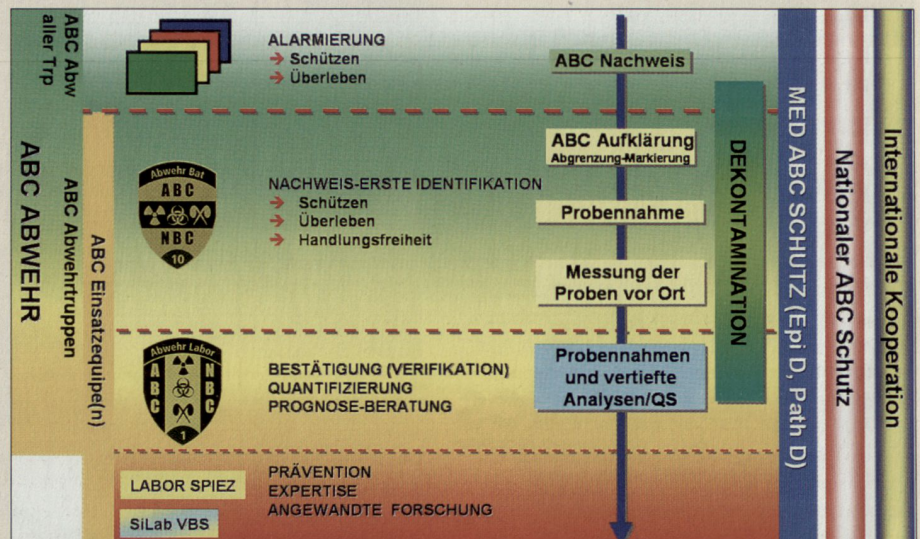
ABC Abw aller Trp

ABC ABWEHR

ABC Abwehrtruppen

ABC Einsatzequipe(n)

ALARMIERUNG
→ Schützen
→ Überleben

Abwehr Bat
ABC
NBC
10

NACHWEIS-ERSTE IDENTIFIKATION
→ Schützen
→ Überleben
→ Handlungsfreiheit

Abwehr Labor
ABC
NBC
1

BESTÄTIGUNG (VERIFIKATION)
QUANTIFIZIERUNG
PROGNOSE-BERATUNG

LABOR SPIEZ

SiLab VBS

PRÄVENTION
EXPERTISE
ANGEWANDTE FORSCHUNG

ABC Nachweis

ABC Aufklärung
Abgrenzung-Markierung

Probennahme

Messung der Proben vor Ort

Probennahmen und vertiefte Analysen/QS

DEKONTAMINATION

MED ABC SCHUTZ (Epi D, Path D)

Nationaler ABC Schutz

Internationale Kooperation